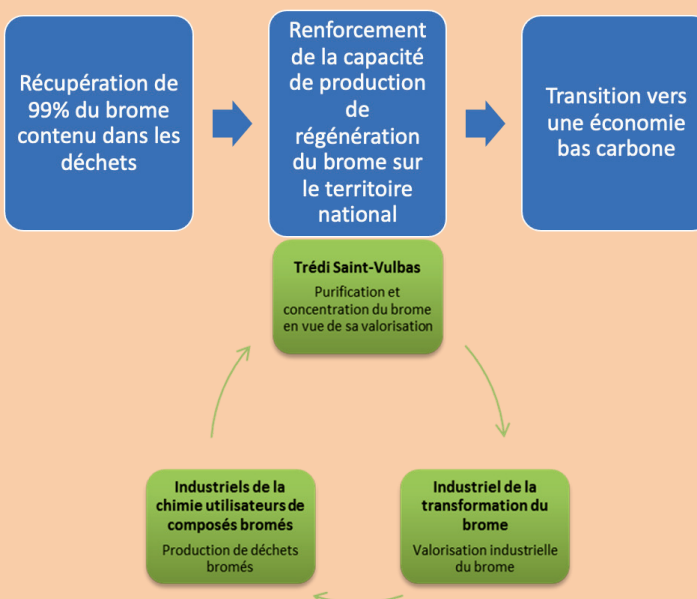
Récupération de 99% du brome contenu dans les déchets

Renforcement de la capacité de production de régénération du brome sur le territoire national

Transition vers une économie bas carbone

Trédi Saint-Vulbas

Purification et concentration du brome en vue de sa valorisation

Industriel de la transformation du brome

Valorisation industrielle du brome

Industriels de la chimie utilisateurs de composés bromés

Production de déchets bromés